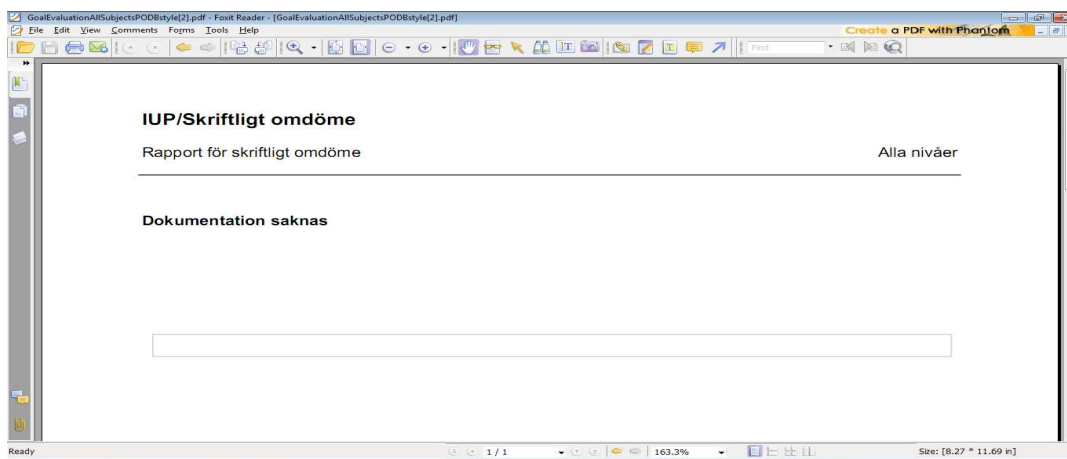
GoalEvaluationAllSubjectsPODBstyle[2].pdf - Foxit Reader - [GoalEvaluationAllSubjectsPODBstyle[2].pdf]

File Edit View Comments Forms Tools Help

Create a PDF with Phantom

Find

IUP/Skriftligt omdöme

Rapport för skriftligt omdöme

Alla nivåer

Dokumentation saknas

Ready

1 / 1

163.3%

Size: [8.27 * 11.69 in]